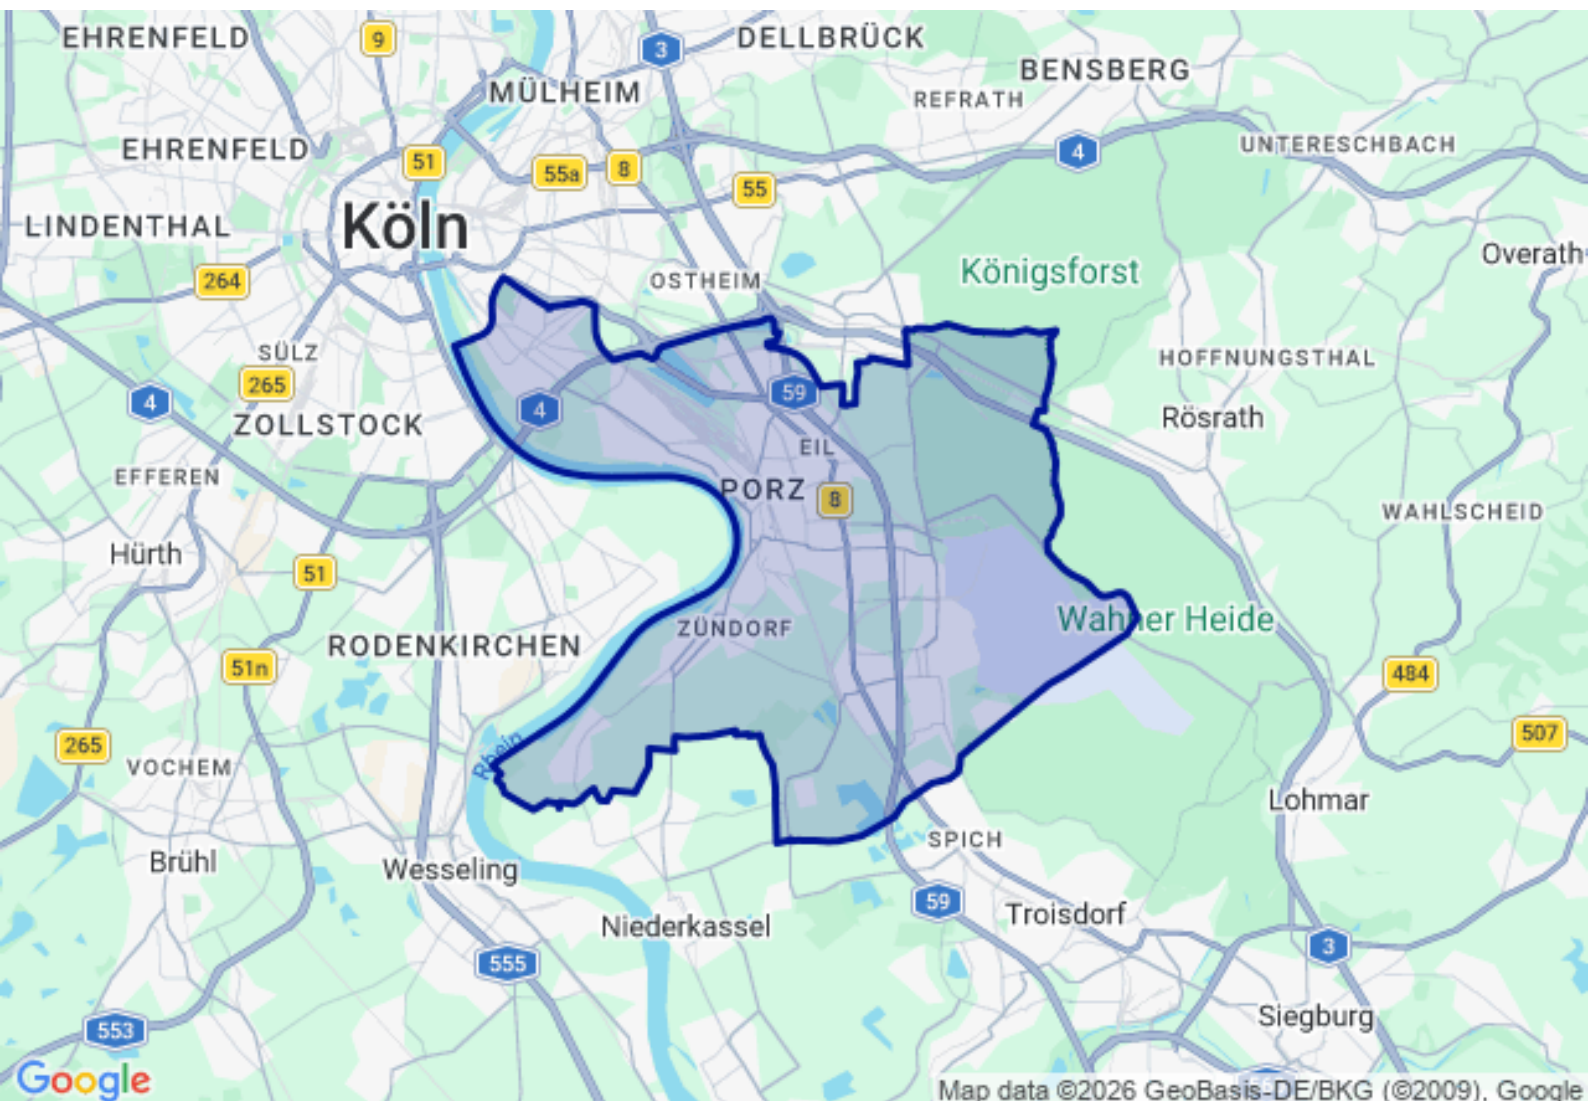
EHRENFELD
9
3
DELLBRÜCK
MÜLHEIM
BENSBERG
REFRATH
EHRENFELD
51
55a
8
55
4
UNTERESCHBACH
LINDENTHAL
Köln
264
OSTHEIM
Königsforst
Overath
SÜLZ
265
HOFFNUNGSTHAL
4
4
59
Rösrath
ZOLLSTOCK
EIL
EFFEREN
PORZ
8
WAHLSCHEID
Hürth
51
Wahner Heide
RODENKIRCHEN
ZÜNDORF
51n
484
265
507
VOCHEM
Rhein
Lohmar
SPICH
Brühl
Wesseling
59
Troisdorf
Niederkassel
3
555
Siegburg
553
Google
Map data ©2026 GeoBasis-DE/BKG (©2009), Google